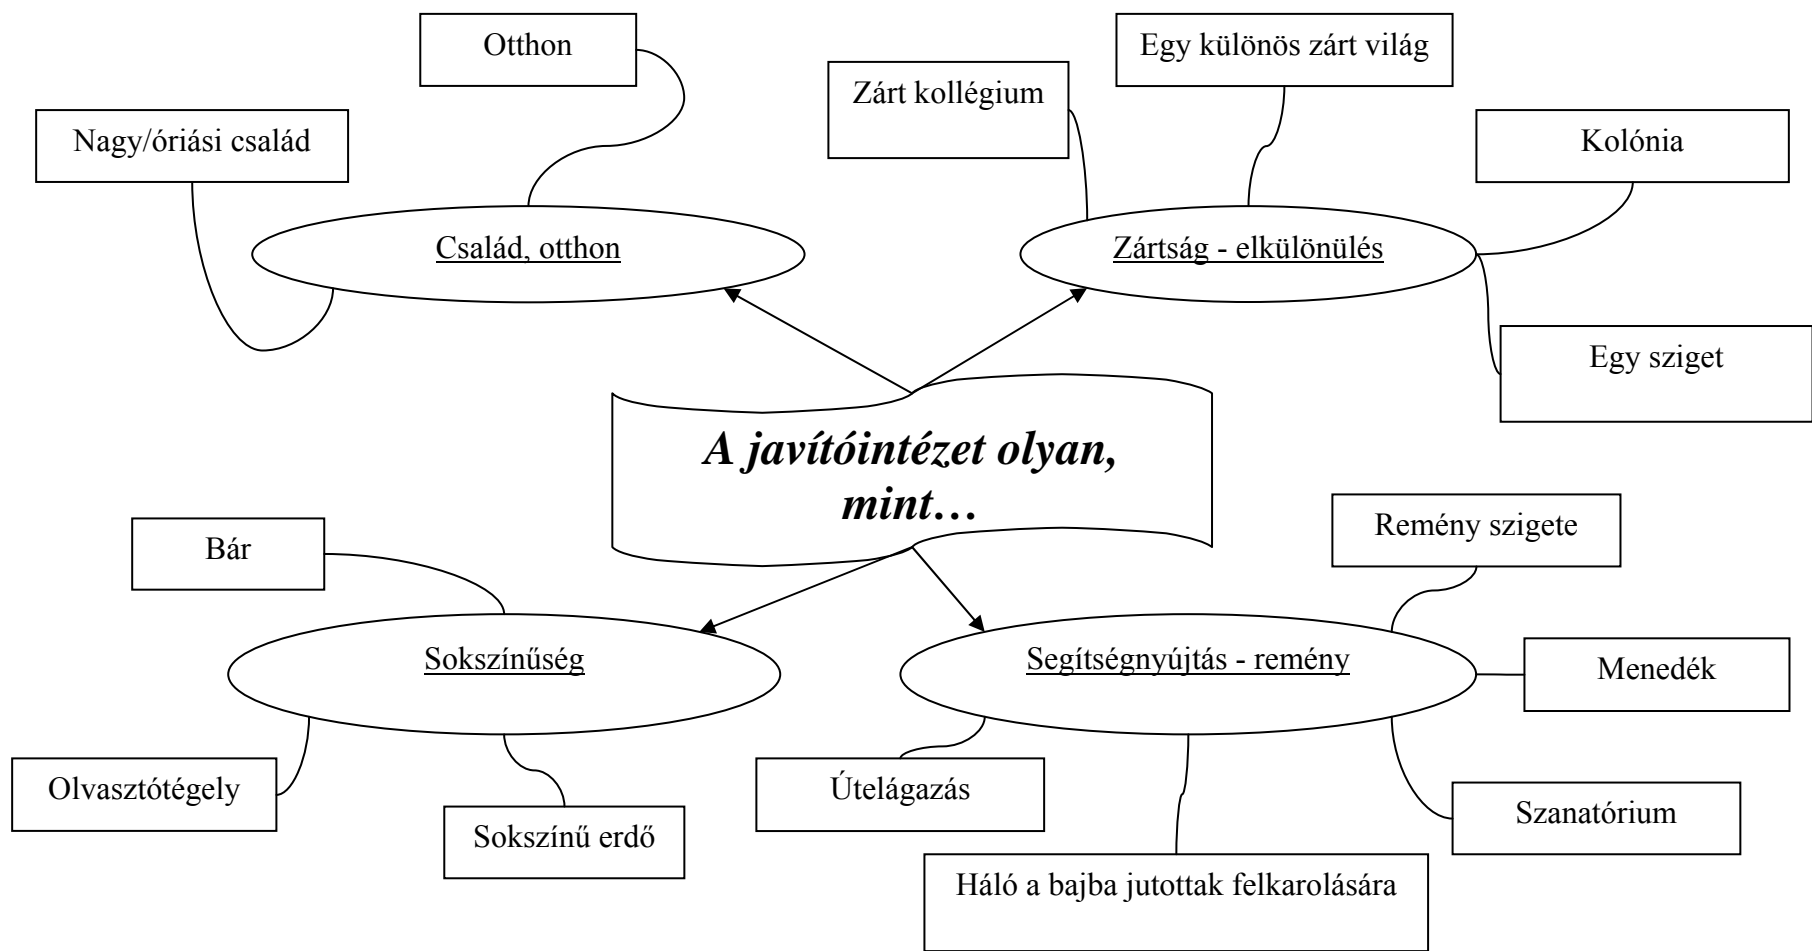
A javítóintézet olyan, mint…

Család, otthon

Otthon

Nagy/óriási család

Zártság - elkülönülés

Zárt kollégium

Egy különös zárt világ

Kolónia

Egy sziget

Sokszínűség

Bár

Olvasztótégely

Sokszínű erdő

Segítségnyújtás - remény

Remény szigete

Menedék

Szanatórium

Útelágazás

Háló a bajba jutottak felkarolására